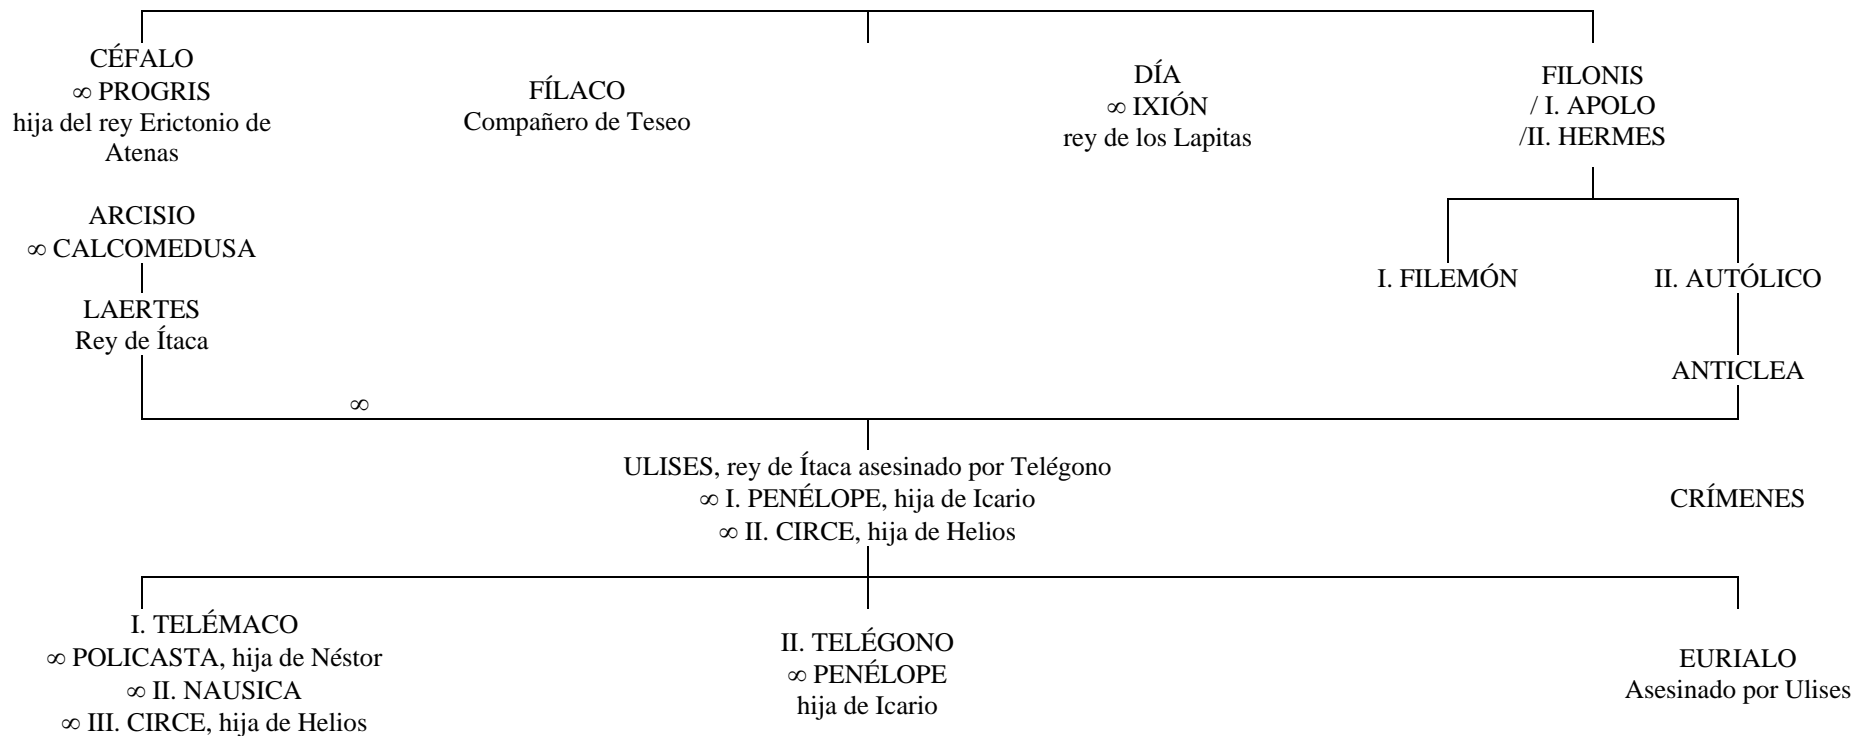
CÉFALO
∞ PROGRIS
hija del rey Erictonio de Atenas

FÍLACO
Compañero de Teseo

DÍA
∞ IXIÓN
rey de los Lapitas

FILONIS
/ I. APOLO
/II. HERMES

ARCISIO
∞ CALCOMEDUSA

I. FILEMÓN

II. AUTÓLICO

LAERTES
Rey de Ítaca

ANTICLEA

∞

ULISES, rey de Ítaca asesinado por Telégono
∞ I. PENÉLOPE, hija de Icario
∞ II. CIRCE, hija de Helios

CRÍMENES

I. TELÉMACO
∞ POLICASTA, hija de Néstor
∞ II. NAUSICA
∞ III. CIRCE, hija de Helios

II. TELÉGONO
∞ PENÉLOPE
hija de Icario

EURIALO
Asesinado por Ulises